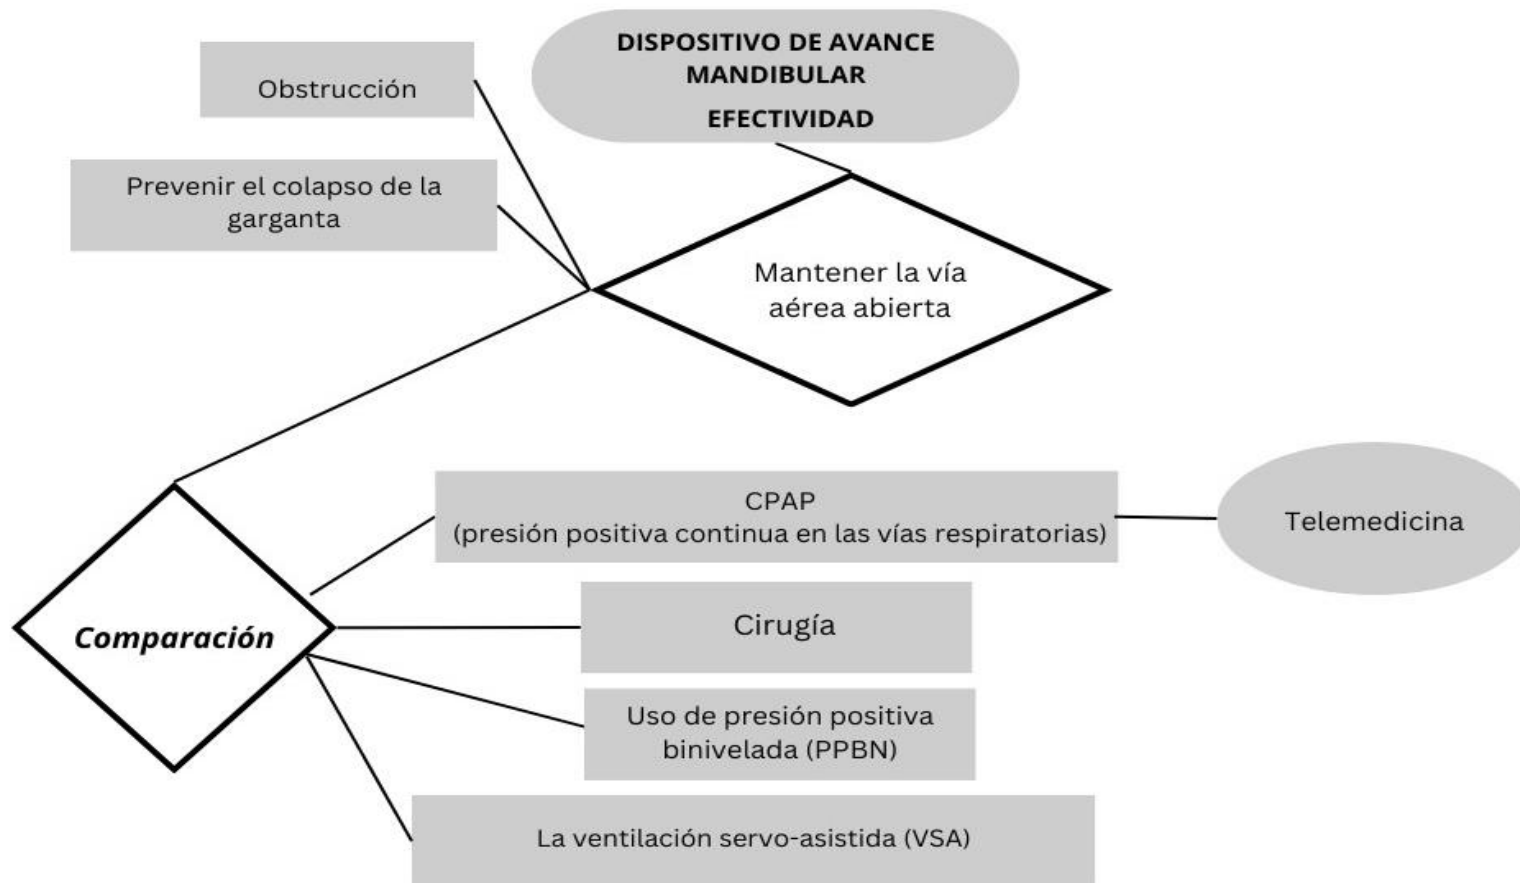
DISPOSITIVO DE AVANCE MANDIBULAR

EFECTIVIDAD

Obstrucción

Prevenir el colapso de la garganta

Mantener la vía aérea abierta

Comparación

CPAP
(presión positiva continua en las vías respiratorias)

Telemedicina

Cirugía

Uso de presión positiva binivelada (PPBN)

La ventilación servo-asistida (VSA)